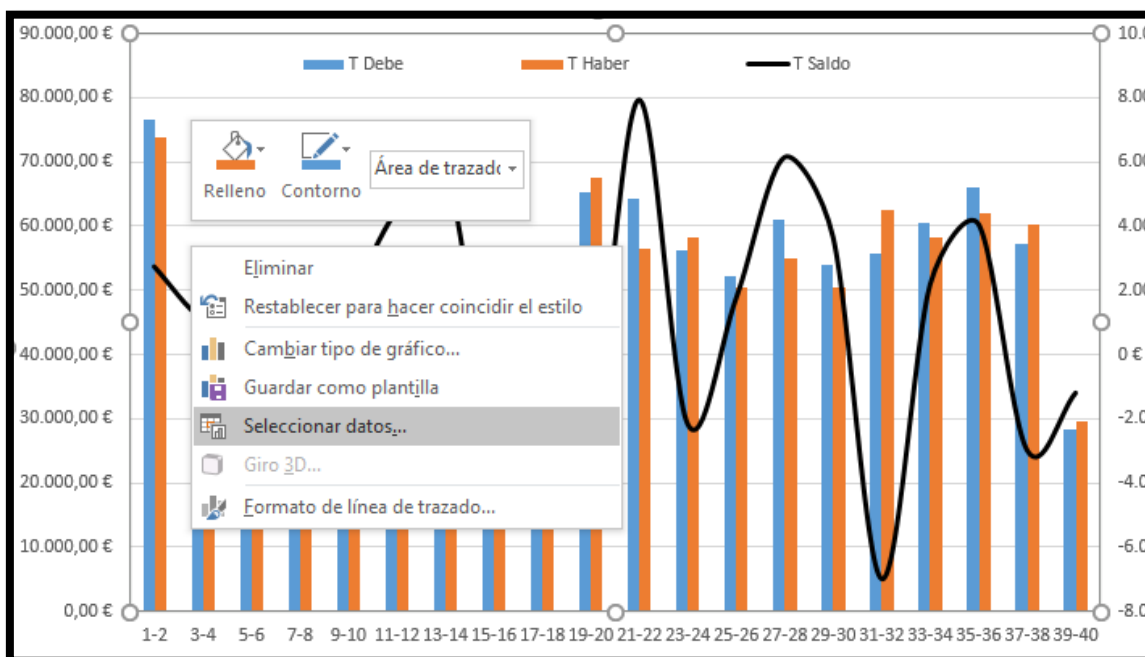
90.000,00 €
80.000,00 €
70.000,00 €
60.000,00 €
50.000,00 €
40.000,00 €
30.000,00 €
20.000,00 €
10.000,00 €
0,00 €

T Debe
T Haber
T Saldo

Relleno
Contorno
Área de trazado

Eliminar
Restablecer para hacer coincidir el estilo
Cambiar tipo de gráfico...
Guardar como plantilla
Seleccionar datos...
Giro 3D...
Formato de línea de trazado...

10.0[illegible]
8.0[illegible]
6.0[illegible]
4.0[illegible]
2.0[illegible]
0 €
-2.0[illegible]
-4.0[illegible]
-6.0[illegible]
-8.0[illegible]

1-2 3-4 5-6 7-8 9-10 11-12 13-14 15-16 17-18 19-20 21-22 23-24 25-26 27-28 29-30 31-32 33-34 35-36 37-38 39-40